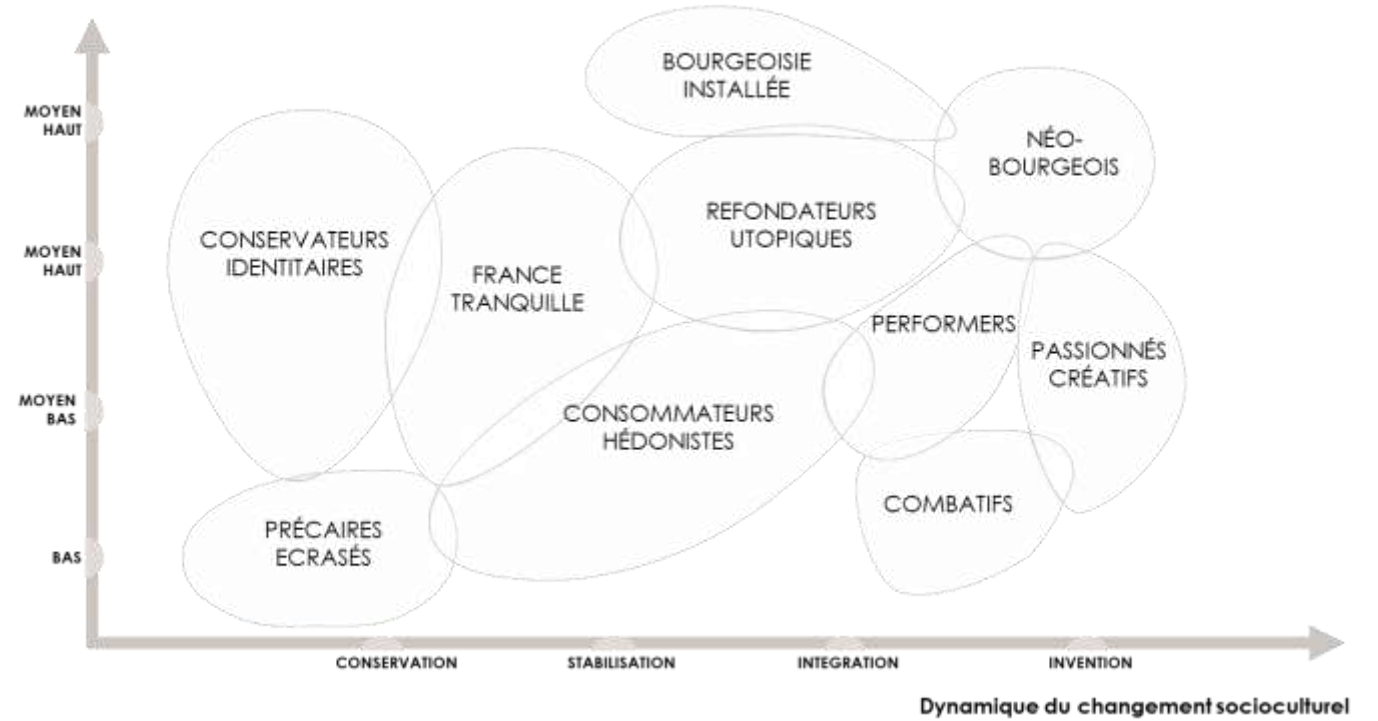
MOYEN HAUT

MOYEN HAUT

MOYEN BAS

BAS

BOURGEOISIE INSTALLÉE

NÉO-BOURGEOIS

CONSERVATEURS IDENTITAIRES

FRANCE TRANQUILLE

REFONDATEURS UTOPIQUES

PERFORMERS

PASSIONNÉS CRÉATIFS

CONSOMMATEURS HÉDONISTES

COMBATIFS

PRÉCAIRES ECRASÉS

CONSERVATION

STABILISATION

INTEGRATION

INVENTION

Dynamique du changement socioculturel